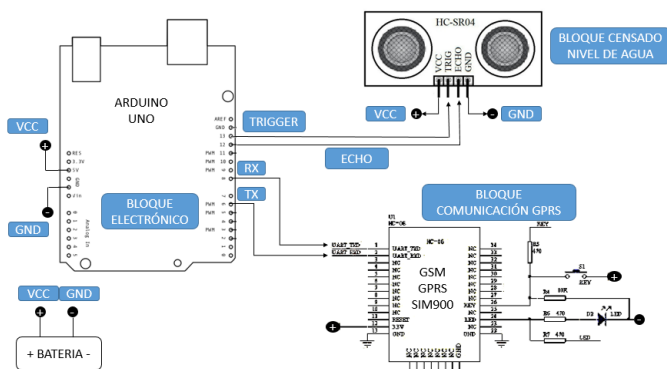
HC-SR04

BLOQUE CENSADO NIVEL DE AGUA

VCC TRIG ECHO GND

VCC

GND

ARDUINO UNO

TRIGGER

ECHO

RX

TX

VCC

GND

BLOQUE ELECTRÓNICO

BLOQUE COMUNICACIÓN GPRS

RES
3.3V
5V
GND
GND
Vin

A0
A1
A2
A3
A4
A5
Analog In

AREF
GND
13
12
PWM 11
PWM 10
PWM 9
8
7
PWM 6
PWM 5
4
PWM 3
2
TX 1
RX 0

U1
NC-06

NC-06

UART_TXD
UART_RXD

UART_TXD
UART_RXD
NC
NC
NC
NC
NC
NC
NC
NC
NC
RESET
3.3V
GND

GSM
GPRS
SIM900

NC
NC
NC
NC
NC
NC
NC
KEY
NC
LED
NC
NC
GND

REY

R3
470

S1
KEY

R4 10K

R5 470

D2 LED

LED

VCC

GND

+ BATERIA -